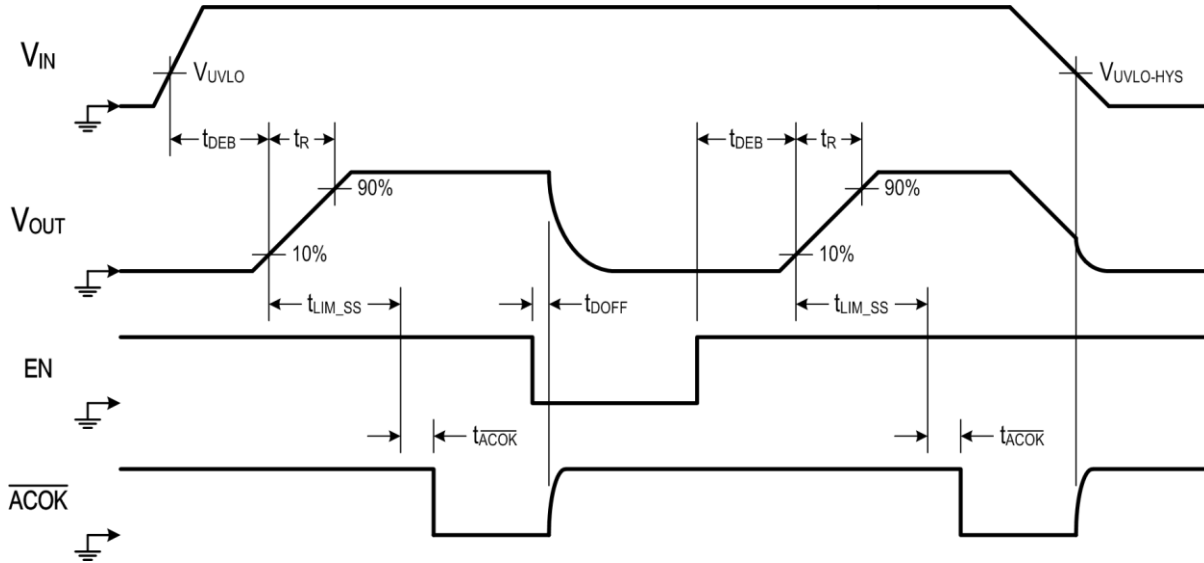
$V_{IN}$

$V_{UVLO}$

$V_{UVLO\text{-}HYS}$

$t_{DEB}$

$t_R$

$t_{DEB}$

$t_R$

$V_{OUT}$

90%

10%

90%

10%

$t_{LIM\_SS}$

$t_{DOFF}$

$t_{LIM\_SS}$

EN

$t_{\overline{ACOK}}$

$t_{\overline{ACOK}}$

$\overline{ACOK}$